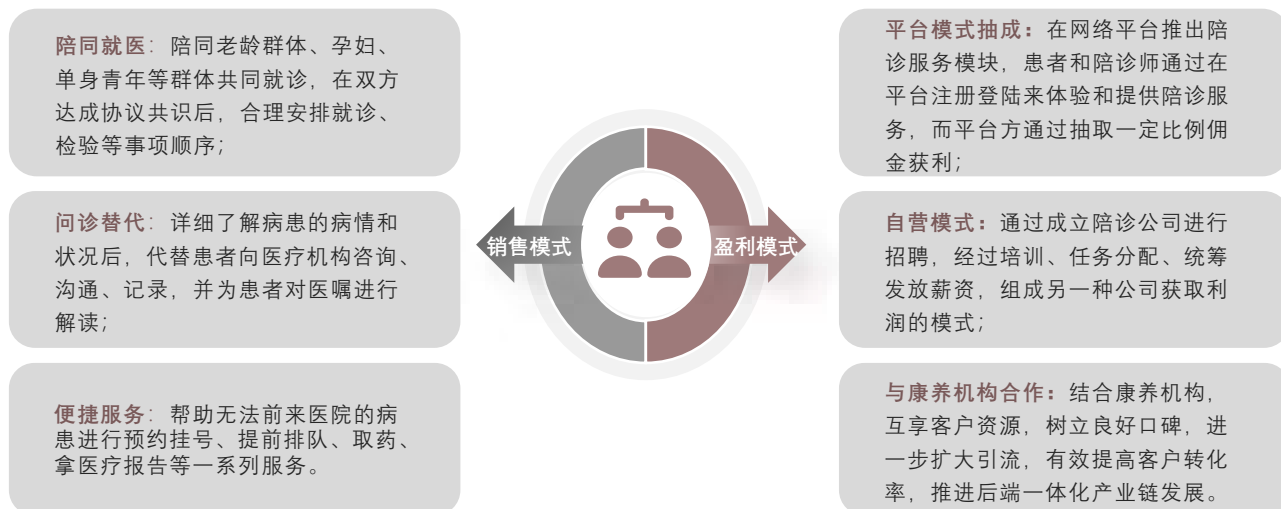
陪同就医：陪同老龄群体、孕妇、单身青年等群体共同就诊，在双方达成协议共识后，合理安排就诊、检验等事项顺序；

问诊替代：详细了解病患的病情和状况后，代替患者向医疗机构咨询、沟通、记录，并为患者对医嘱进行解读；

便捷服务：帮助无法前来医院的病患进行预约挂号、提前排队、取药、拿医疗报告等一系列服务。

销售模式

盈利模式

平台模式抽成：在网络平台推出陪诊服务模块，患者和陪诊师通过在平台注册登陆来体验和提供陪诊服务，而平台方通过抽取一定比例佣金获利；

自营模式：通过成立陪诊公司进行招聘，经过培训、任务分配、统筹发放薪资，组成另一种公司获取利润的模式；

与康养机构合作：结合康养机构，互享客户资源，树立良好口碑，进一步扩大引流，有效提高客户转化率，推进后端一体化产业链发展。